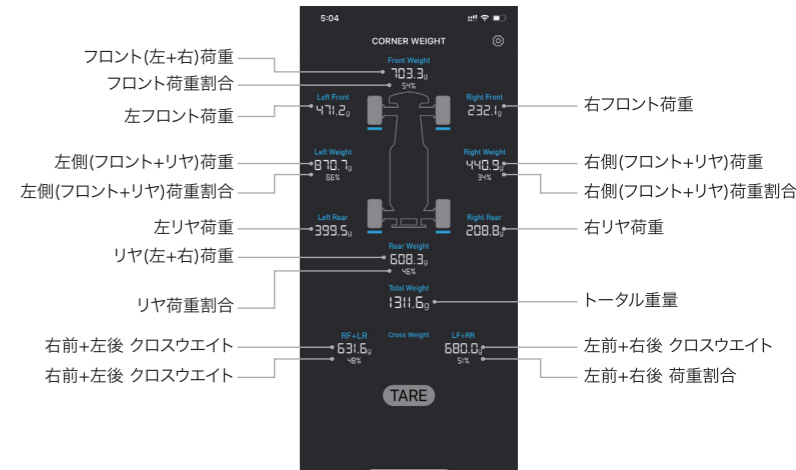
5:04

CORNER WEIGHT

フロント(左+右)荷重
フロント荷重割合
左フロント荷重

Front Weight
703.3g
54%

Left Front
471.2g

Right Front
232.1g

右フロント荷重

左側(フロント+リヤ)荷重
左側(フロント+リヤ)荷重割合

Left Weight
870.7g
66%

Right Weight
440.9g
34%

右側(フロント+リヤ)荷重
右側(フロント+リヤ)荷重割合

左リヤ荷重

Left Rear
399.5g

Right Rear
208.8g

右リヤ荷重

リヤ(左+右)荷重

Rear Weight
608.3g
46%

リヤ荷重割合

Total Weight
1311.6g

トータル重量

右前+左後 クロスウエイト
右前+左後 クロスウエイト

RF+LR
631.6g
48%

Cross Weight

LF+RR
680.0g
51%

左前+右後 クロスウエイト
左前+右後 荷重割合

TARE